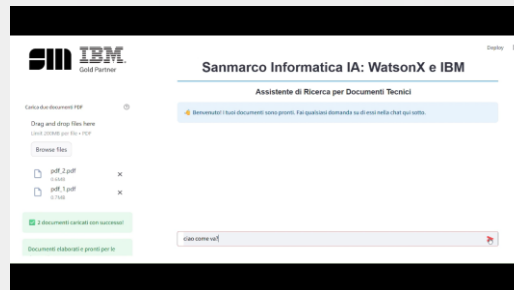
SIM IBM Gold Partner

Deploy

Sanmarco Informatica IA: WatsonX e IBM

Assistente di Ricerca per Documenti Tecnici

👍 Benvenuto! I tuoi documenti sono pronti. Fai qualsiasi domanda su di essi nella chat qui sotto.

Carica due documenti PDF

Drag and drop files here

Limit 200MB per file • PDF

Browse files

pdf_2.pdf
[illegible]

pdf_1.pdf
0.7MB

✅ 2 documenti caricati con successo!

Documenti elaborati e pronti per la

ciao come va?